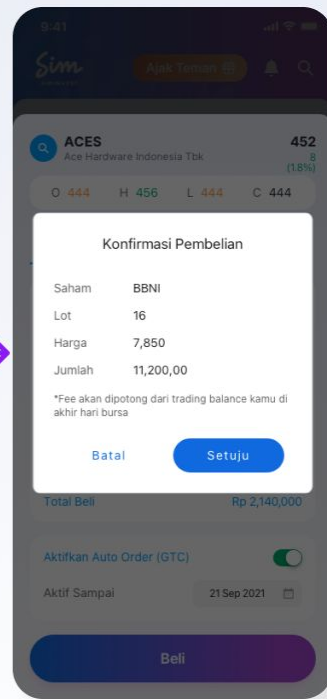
9:41

Sim

Ajak Teman

ACES
Ace Hardware Indonesia Tbk

452
8
(1.8%)

O 444 H 456 L 444 C 444

Konfirmasi Pembelian

Saham BBNI
Lot 16
Harga 7,850
Jumlah 11,200,00

*Fee akan dipotong dari trading balance kamu di akhir hari bursa

Batal
Setuju

Total Beli Rp 2,140,000

Aktifkan Auto Order (GTC)

Aktif Sampai 21 Sep 2021

Beli